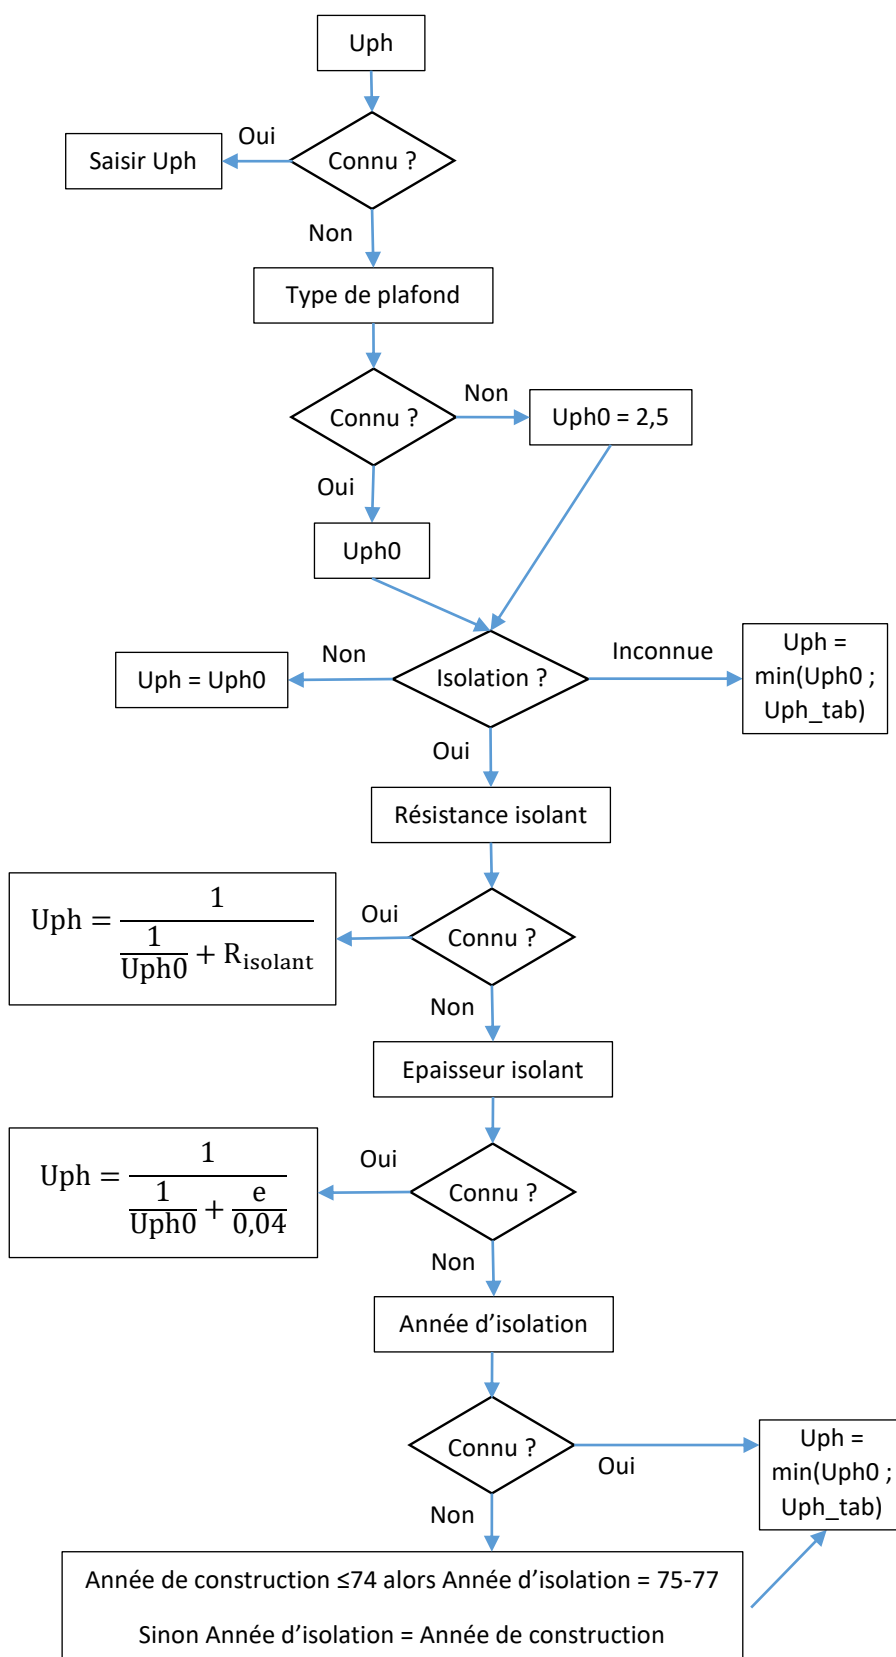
Uph

Connu ?

Oui

Saisir Uph

Non

Type de plafond

Connu ?

Non

Uph0 = 2,5

Oui

Uph0

Isolation ?

Non

Uph = Uph0

Inconnue

Uph = min(Uph0 ; Uph_tab)

Oui

Résistance isolant

Connu ?

Oui

$\text{Uph} = \frac{1}{\frac{1}{\text{Uph0}} + \text{R}_{\text{isolant}}}$

Non

Epaisseur isolant

Connu ?

Oui

$\text{Uph} = \frac{1}{\frac{1}{\text{Uph0}} + \frac{\text{e}}{0{,}04}}$

Non

Année d’isolation

Connu ?

Oui

Uph = min(Uph0 ; Uph_tab)

Non

Année de construction ≤74 alors Année d’isolation = 75-77

Sinon Année d’isolation = Année de construction